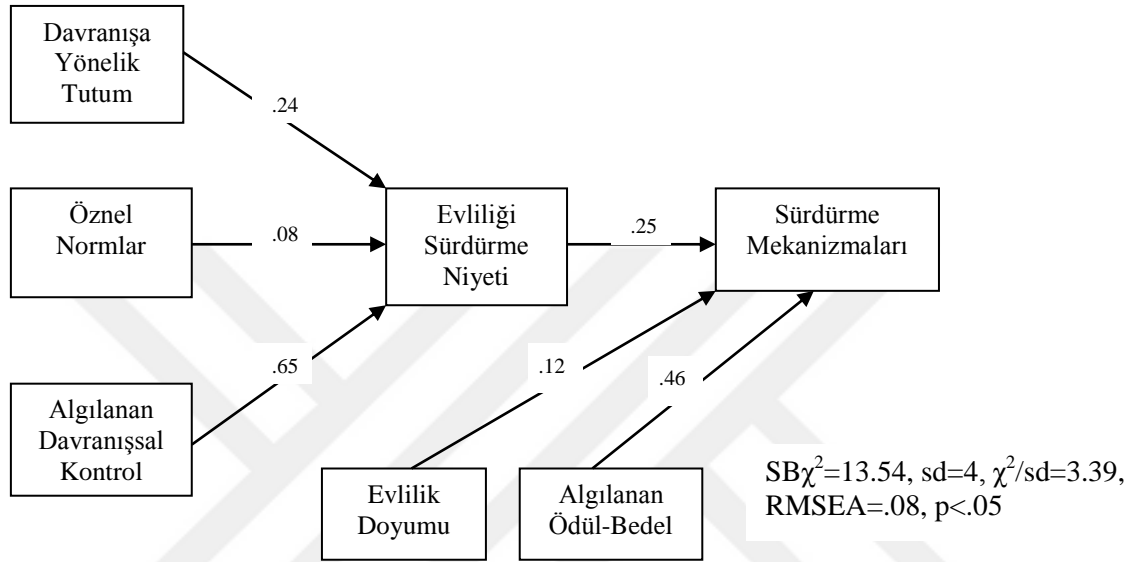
Davranışa Yönelik Tutum

.24

Öznel Normlar

.08

Evliliği Sürdürme Niyeti

.25

Sürdürme Mekanizmaları

.65

.12

.46

Algılanan Davranışsal Kontrol

Evlilik Doyumu

Algılanan Ödül-Bedel

SB$\chi^2$=13.54, sd=4, $\chi^2$/sd=3.39, RMSEA=.08, p<.05